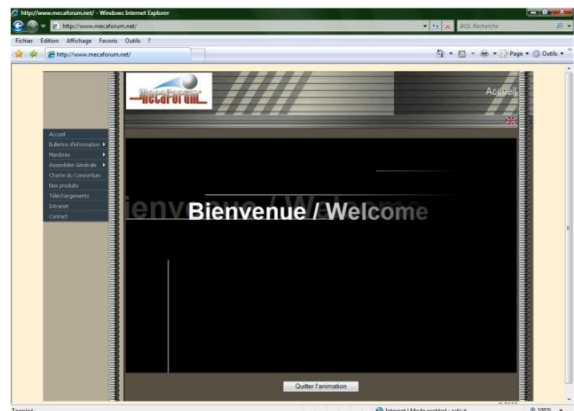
http://www.mecaforum.net/ - Windows Internet Explorer

http://www.mecaforum.net/

AOL Recherche

Fichier Edition Affichage Favoris Outils ?

http://www.mecaforum.net/

Page ▾ Outils ▾

Mecaforum

Accueil

Accueil
Bulletins d'information ▸
Membres ▸
Assemblée Générale ▸
Charte du Consortium
Nos produits
Téléchargements
Intranet
Contact

Bienvenue / Welcome

Quitter l'animation

Terminé

Internet | Mode protégé : activé

100%